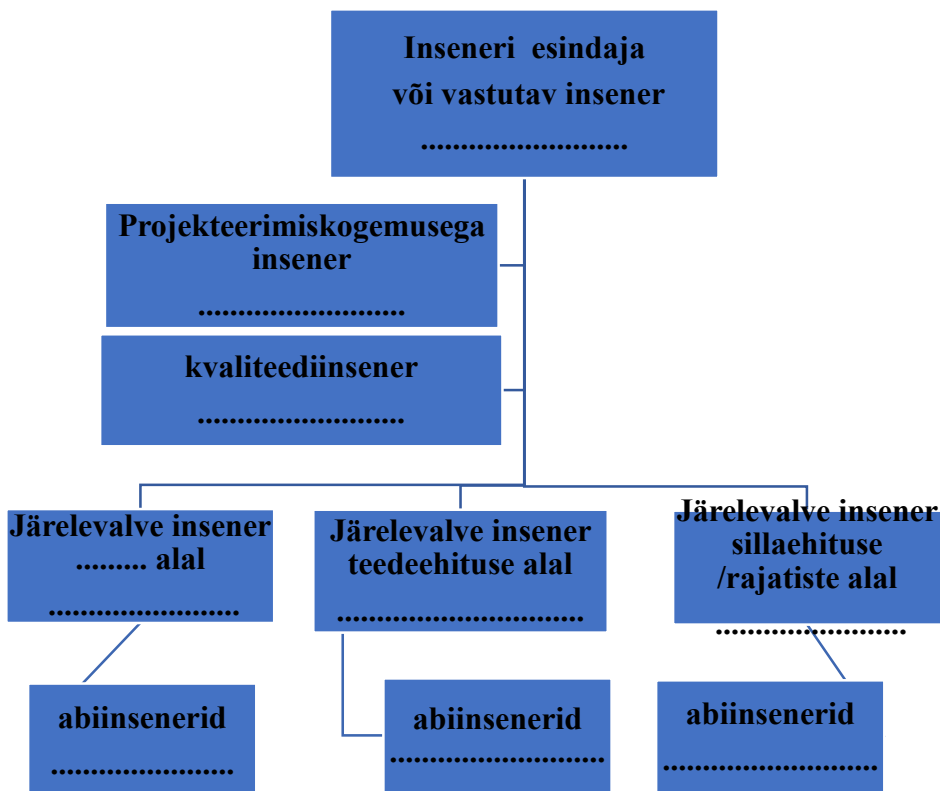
Inseneri esindaja
või vastutav insener
.........................

Projekteerimiskogemusega insener
.........................

kvaliteediinsener
.........................

Järelevalve insener
........ alal
.......................

Järelevalve insener teedeehituse alal
...........................

Järelevalve insener sillaehituse /rajatiste alal
.......................

abiinsenerid
.......................

abiinsenerid
..........................

abiinsenerid
..........................